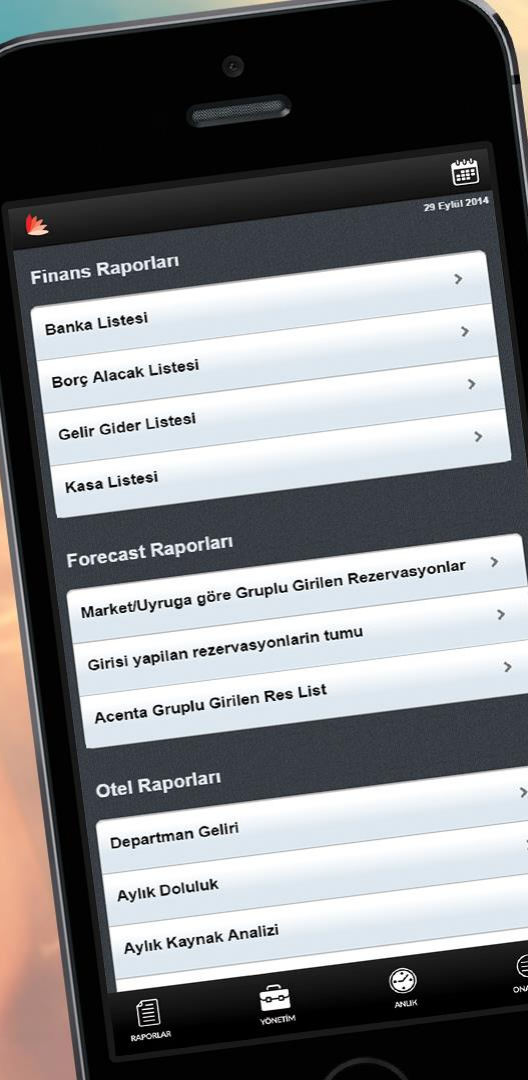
29 Eylül 2014

Finans Raporları

Banka Listesi

Borç Alacak Listesi

Gelir Gider Listesi

Kasa Listesi

Forecast Raporları

Market/Uyruga göre Gruplu Girilen Rezervasyonlar

Girisi yapilan rezervasyonlarin tumu

Acenta Gruplu Girilen Res List

Otel Raporları

Departman Geliri

Aylık Doluluk

Aylık Kaynak Analizi

RAPORLAR

YÖNETİM

ANLIK

ONA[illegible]